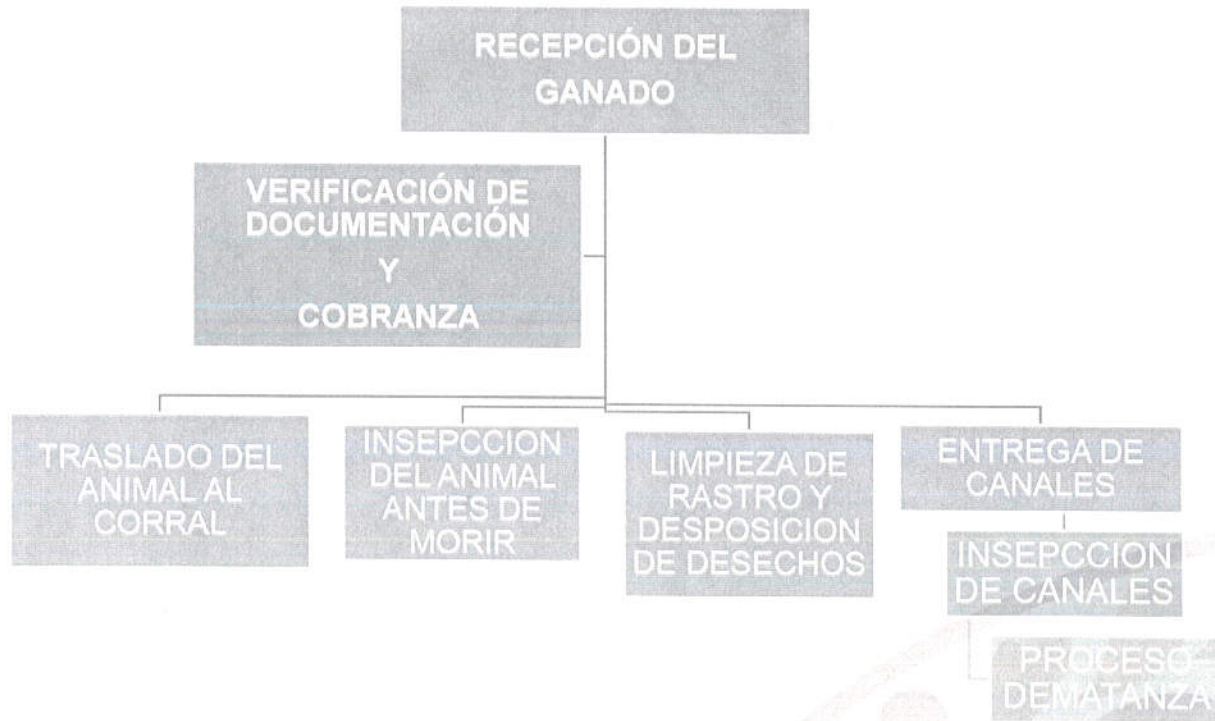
RECEPCIÓN DEL GANADO

VERIFICACIÓN DE DOCUMENTACIÓN Y COBRANZA

TRASLADO DEL ANIMAL AL CORRAL

INSEPCCION DEL ANIMAL ANTES DE MORIR

LIMPIEZA DE RASTRO Y DESPOSICION DE DESECHOS

ENTREGA DE CANALES

INSEPCCION DE CANALES

PROCESO DEMATANZA